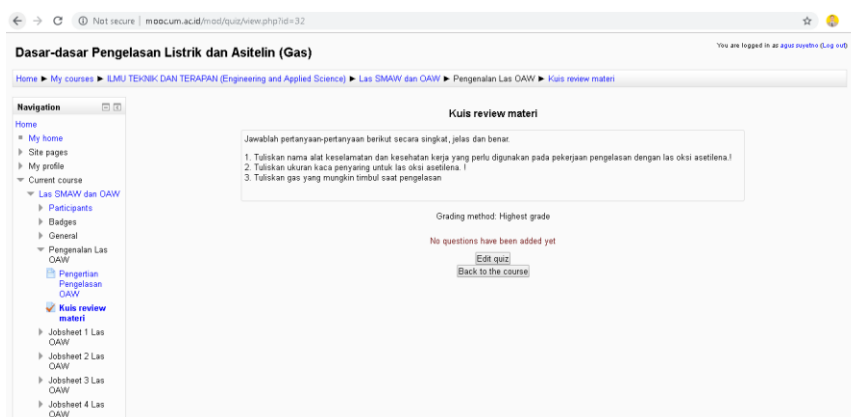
Not secure | moocum.ac.id/mod/quiz/view.php?id=32

Dasar-dasar Pengelasan Listrik dan Asitelin (Gas)

You are logged in as agus suyatno (Log out)

Home ► My courses ► ILMU TEKNIK DAN TERAPAN (Engineering and Applied Science) ► Las SMAW dan OAW ► Pengenalan Las OAW ► Kuis review materi

Navigation

Home
My home
Site pages
My profile
Current course
Las SMAW dan OAW
Participants
Badges
General
Pengenalan Las OAW
Pengertian Pengelasan OAW
Kuis review materi
Jobsheet 1 Las OAW
Jobsheet 2 Las OAW
Jobsheet 3 Las OAW
Jobsheet 4 Las OAW

Kuis review materi

Jawablah pertanyaan-pertanyaan berikut secara singkat, jelas dan benar.

1. Tuliskan nama alat keselamatan dan kesehatan kerja yang perlu digunakan pada pekerjaan pengelasan dengan las oksi asetilena.!
2. Tuliskan ukuran kaca penyaring untuk las oksi asetilena. !
3. Tuliskan gas yang mungkin timbul saat pengelasan

Grading method: Highest grade

No questions have been added yet

Edit quiz
Back to the course